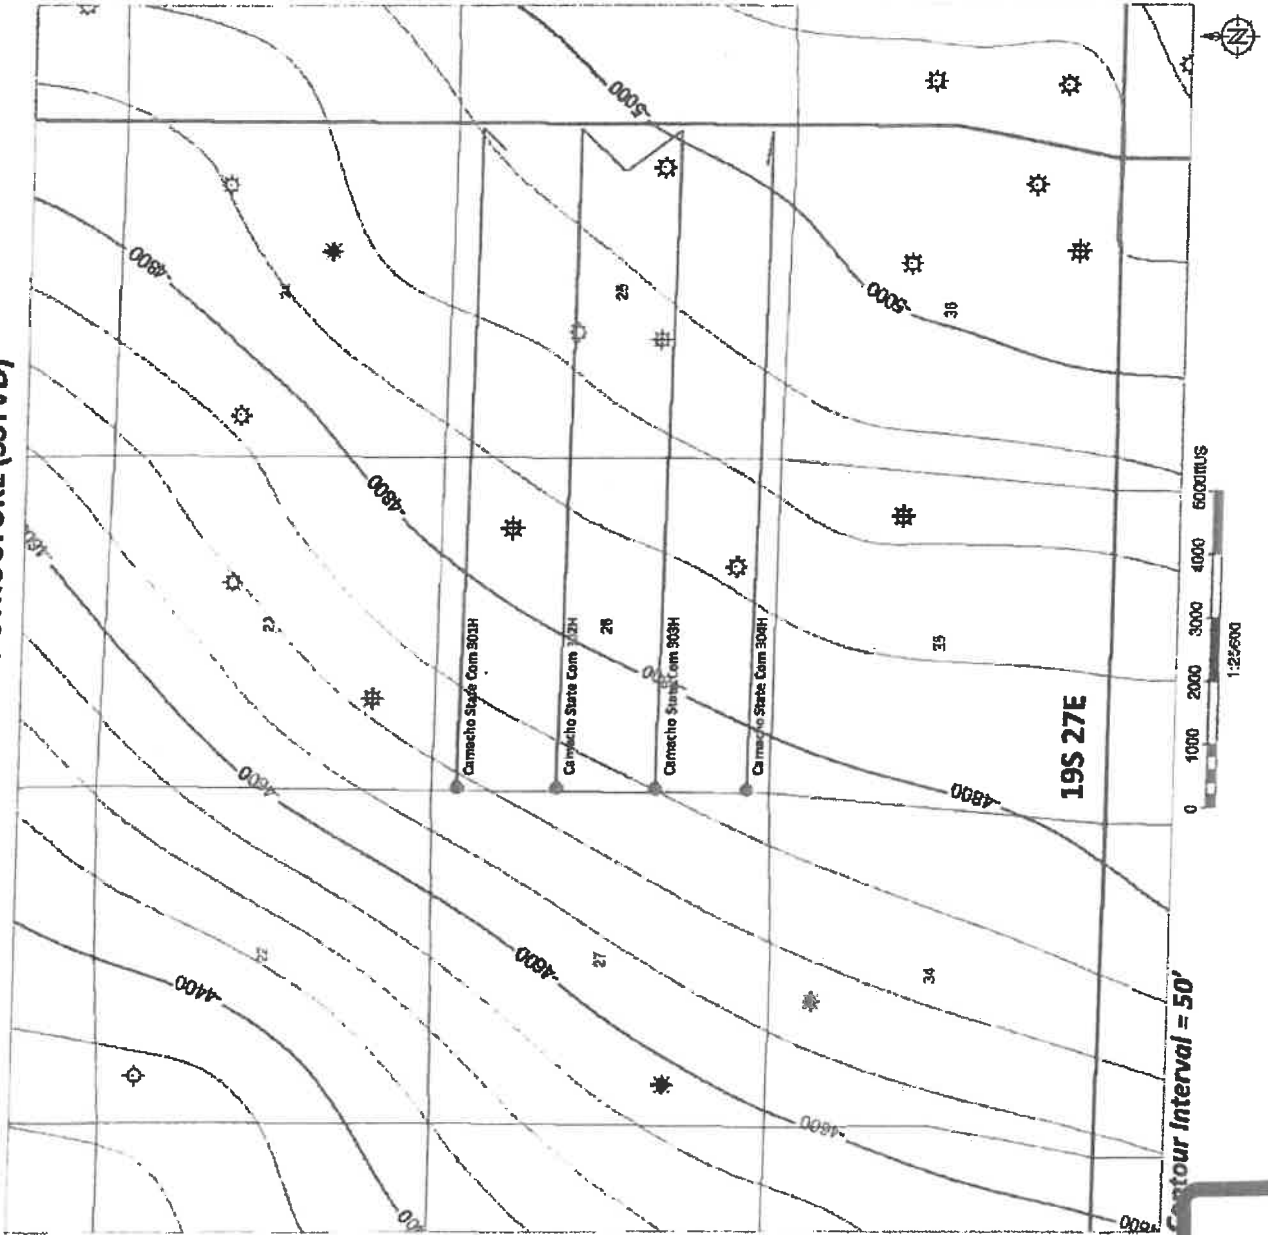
-5000
-4800
24
-5000
36
25
-4800
23
26
-4600
-4800
Camacho State Com 301H
Camacho State Com 302H
Camacho State Com 303H
Camacho State Com 304H
35
-4800
-4600
22
27
34
-4400
-4600
19S 27E
0 1000 2000 3000 4000 5000ftUS
1:25000
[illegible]ontour Interval = 50'